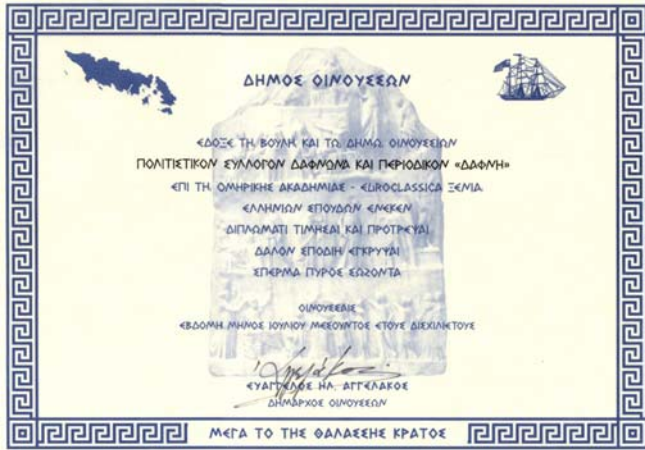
ΔΗΜΟΣ ΟΙΝΟΥΣΣΩΝ

ΕΔΟΞΕ ΤΗ ΒΟΥΛΗ ΚΑΙ ΤΩ ΔΗΜΩ ΟΙΝΟΥΣΣΩΝ
ΠΟΛΙΤΙΣΤΙΚΟΝ ΣΥΛΛΟΓΟΝ ΔΑΦΝΩΝΑ ΚΑΙ ΠΕΡΙΟΔΙΚΟΝ «ΔΑΦΝΗ»
ΕΠΙ ΤΗ ΟΜΗΡΙΚΗΣ ΑΚΑΔΗΜΙΑΣ - EUROCLASSICA ΞΕΝΙΑ
ΕΛΛΗΝΙΚΩΝ ΣΠΟΥΔΩΝ ΕΝΕΚΕΝ
ΔΙΠΛΩΜΑΤΙ ΤΙΜΗΣΑΙ ΚΑΙ ΠΡΟΤΡΕΨΑΙ
ΔΑΛΟΝ ΣΠΟΔΙΗ ΕΓΚΡΥΨΑΙ
ΣΠΕΡΜΑ ΠΥΡΟΣ ΣΩΖΟΝΤΑ

ΟΙΝΟΥΣΣΑΙΣ
ΕΒΔΟΜΗ ΜΗΝΟΣ ΙΟΥΛΙΟΥ ΜΕΣΟΥΝΤΟΣ ΕΤΟΥΣ ΔΙΣΧΙΛΙΣΤΟΥ

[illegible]
ΕΥΑΓΓΕΛΟΣ ΗΛ. ΑΓΓΕΛΑΚΟΣ
ΔΗΜΑΡΧΟΣ ΟΙΝΟΥΣΣΩΝ

ΜΕΓΑ ΤΟ ΤΗΣ ΘΑΛΑΣΣΗΣ ΚΡΑΤΟΣ